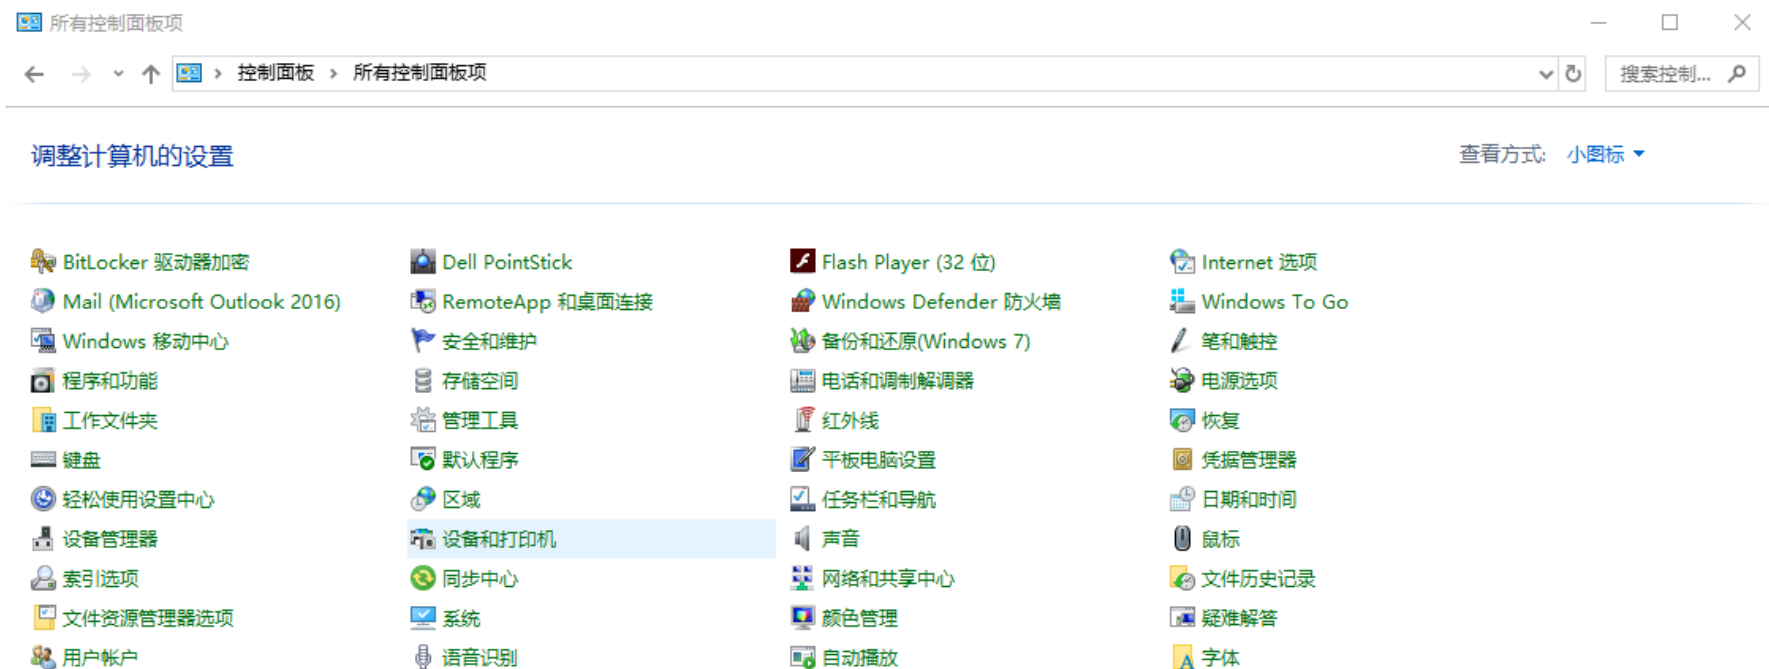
所有控制面板项

控制面板 › 所有控制面板项

搜索控制...

调整计算机的设置

查看方式: 小图标

BitLocker 驱动器加密
Mail (Microsoft Outlook 2016)
Windows 移动中心
程序和功能
工作文件夹
键盘
轻松使用设置中心
设备管理器
索引选项
文件资源管理器选项
用户帐户

Dell PointStick
RemoteApp 和桌面连接
安全和维护
存储空间
管理工具
默认程序
区域
设备和打印机
同步中心
系统
语音识别

Flash Player (32 位)
Windows Defender 防火墙
备份和还原(Windows 7)
电话和调制解调器
红外线
平板电脑设置
任务栏和导航
声音
网络和共享中心
颜色管理
自动播放

Internet 选项
Windows To Go
笔和触控
电源选项
恢复
凭据管理器
日期和时间
鼠标
文件历史记录
疑难解答
字体